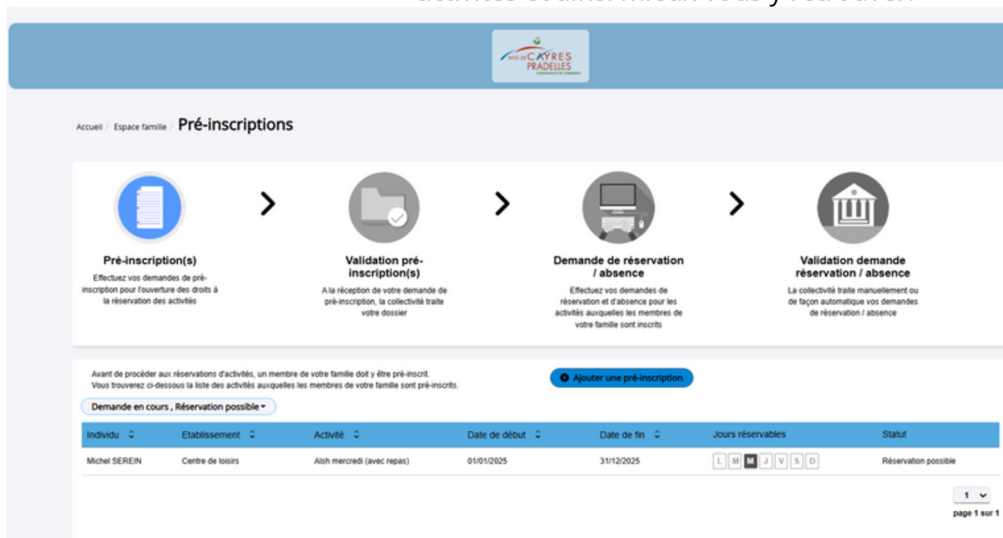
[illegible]

PAYS DE CAYRES PRADELLES

Accueil / Espace famille / Pré-inscriptions

Pré-inscription(s)
Effectuez vos demandes de pré-inscription pour l'ouverture des droits à la réservation des activités

Validation pré-inscription(s)
A la réception de votre demande de pré-inscription, la collectivité traite votre dossier

Demande de réservation / absence
Effectuez vos demandes de réservation et d'absence pour les activités auxquelles les membres de votre famille sont inscrits

Validation demande réservation / absence
La collectivité traite manuellement ou de façon automatique vos demandes de réservation / absence

Avant de procéder aux réservations d'activités, un membre de votre famille doit y être pré-inscrit.
Vous trouverez ci-dessous la liste des activités auxquelles les membres de votre famille sont pré-inscrits.

Ajouter une pré-inscription

Demande en cours , Réservation possible

| Individu | Etablissement | Activité | Date de début | Date de fin | Jours réservables | Statut |
|---|---|---|---|---|---|---|
| Michel SEREIN | Centre de loisirs | Alsh mercredi (avec repas) | 01/01/2025 | 31/12/2025 | L M M J V S D | Réservation possible |

1
page 1 sur 1